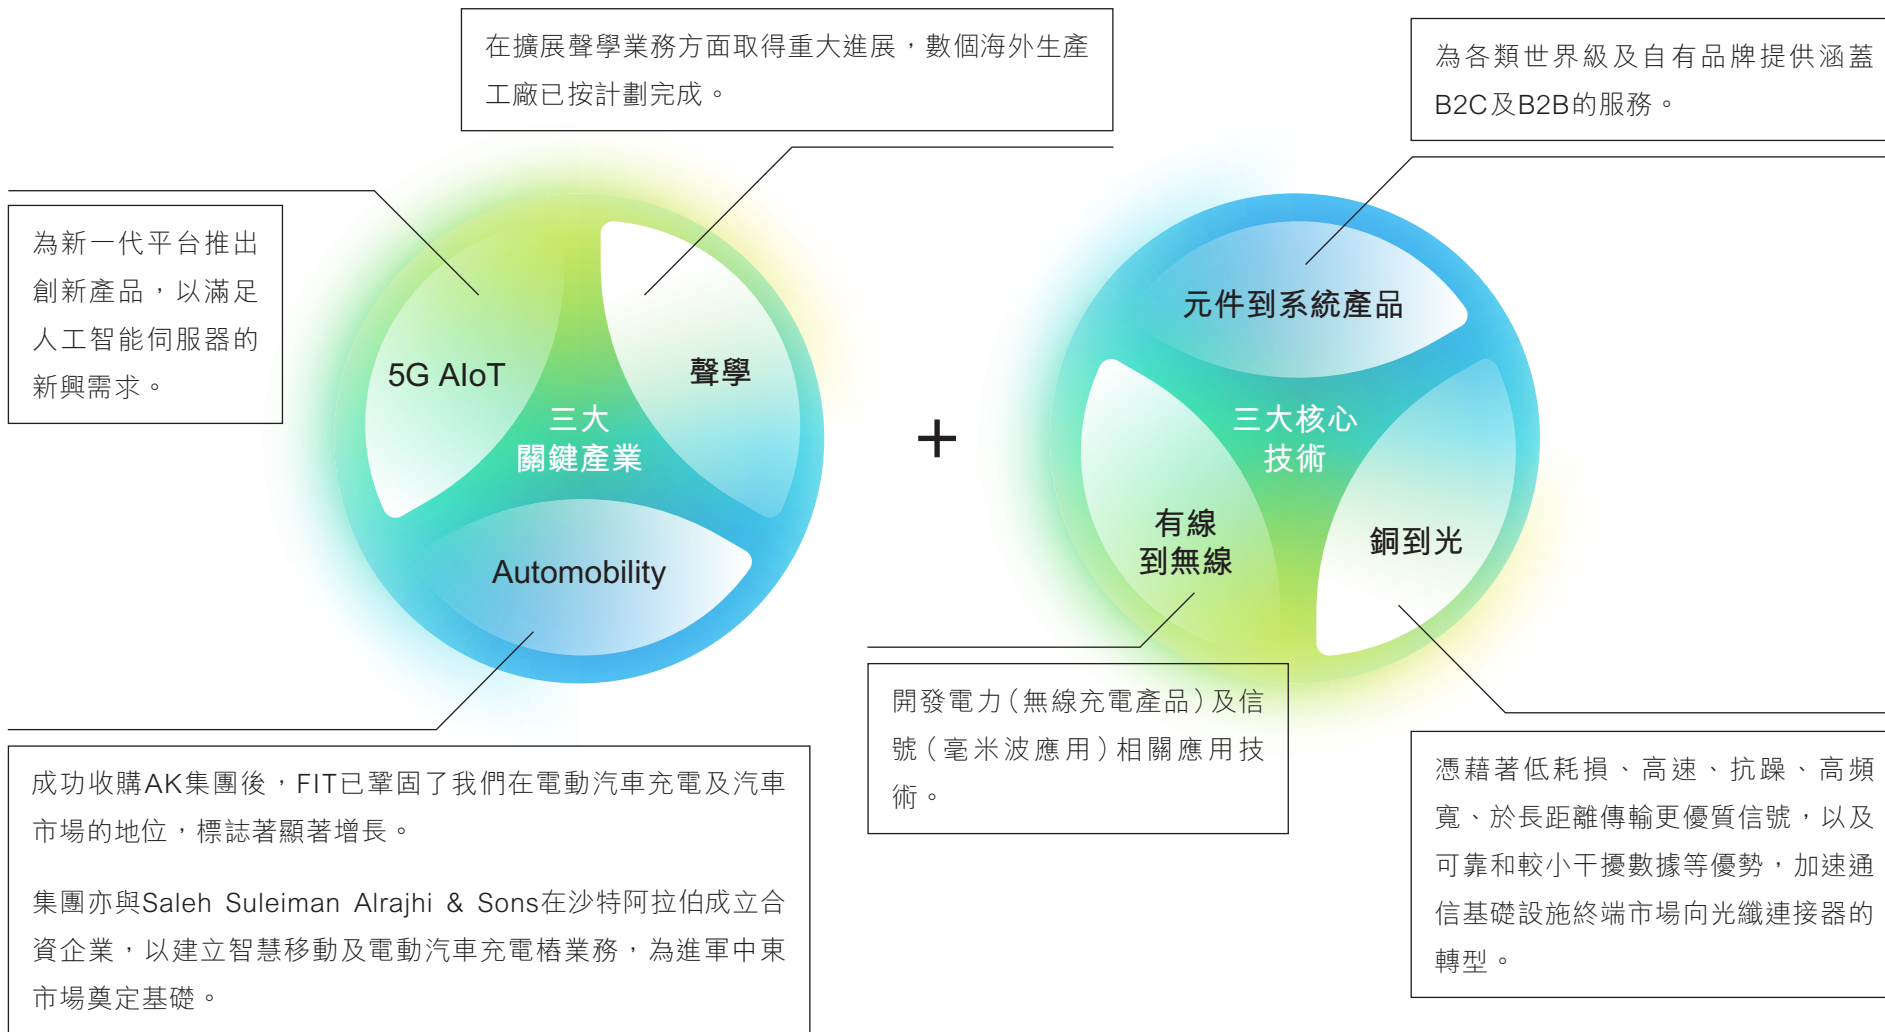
在擴展聲學業務方面取得重大進展，數個海外生產工廠已按計劃完成。

為各類世界級及自有品牌提供涵蓋B2C及B2B的服務。

為新一代平台推出創新產品，以滿足人工智能伺服器的新興需求。

5G AIoT

聲學

三大
關鍵產業

Automobility

+

元件到系統產品

三大核心
技術

有線
到無線

銅到光

開發電力（無線充電產品）及信號（毫米波應用）相關應用技術。

成功收購AK集團後，FIT已鞏固了我們在電動汽車充電及汽車市場的地位，標誌著顯著增長。

集團亦與Saleh Suleiman Alrajhi & Sons在沙特阿拉伯成立合資企業，以建立智慧移動及電動汽車充電樁業務，為進軍中東市場奠定基礎。

憑藉著低耗損、高速、抗躁、高頻寬、於長距離傳輸更優質信號，以及可靠和較小干擾數據等優勢，加速通信基礎設施終端市場向光纖連接器的轉型。